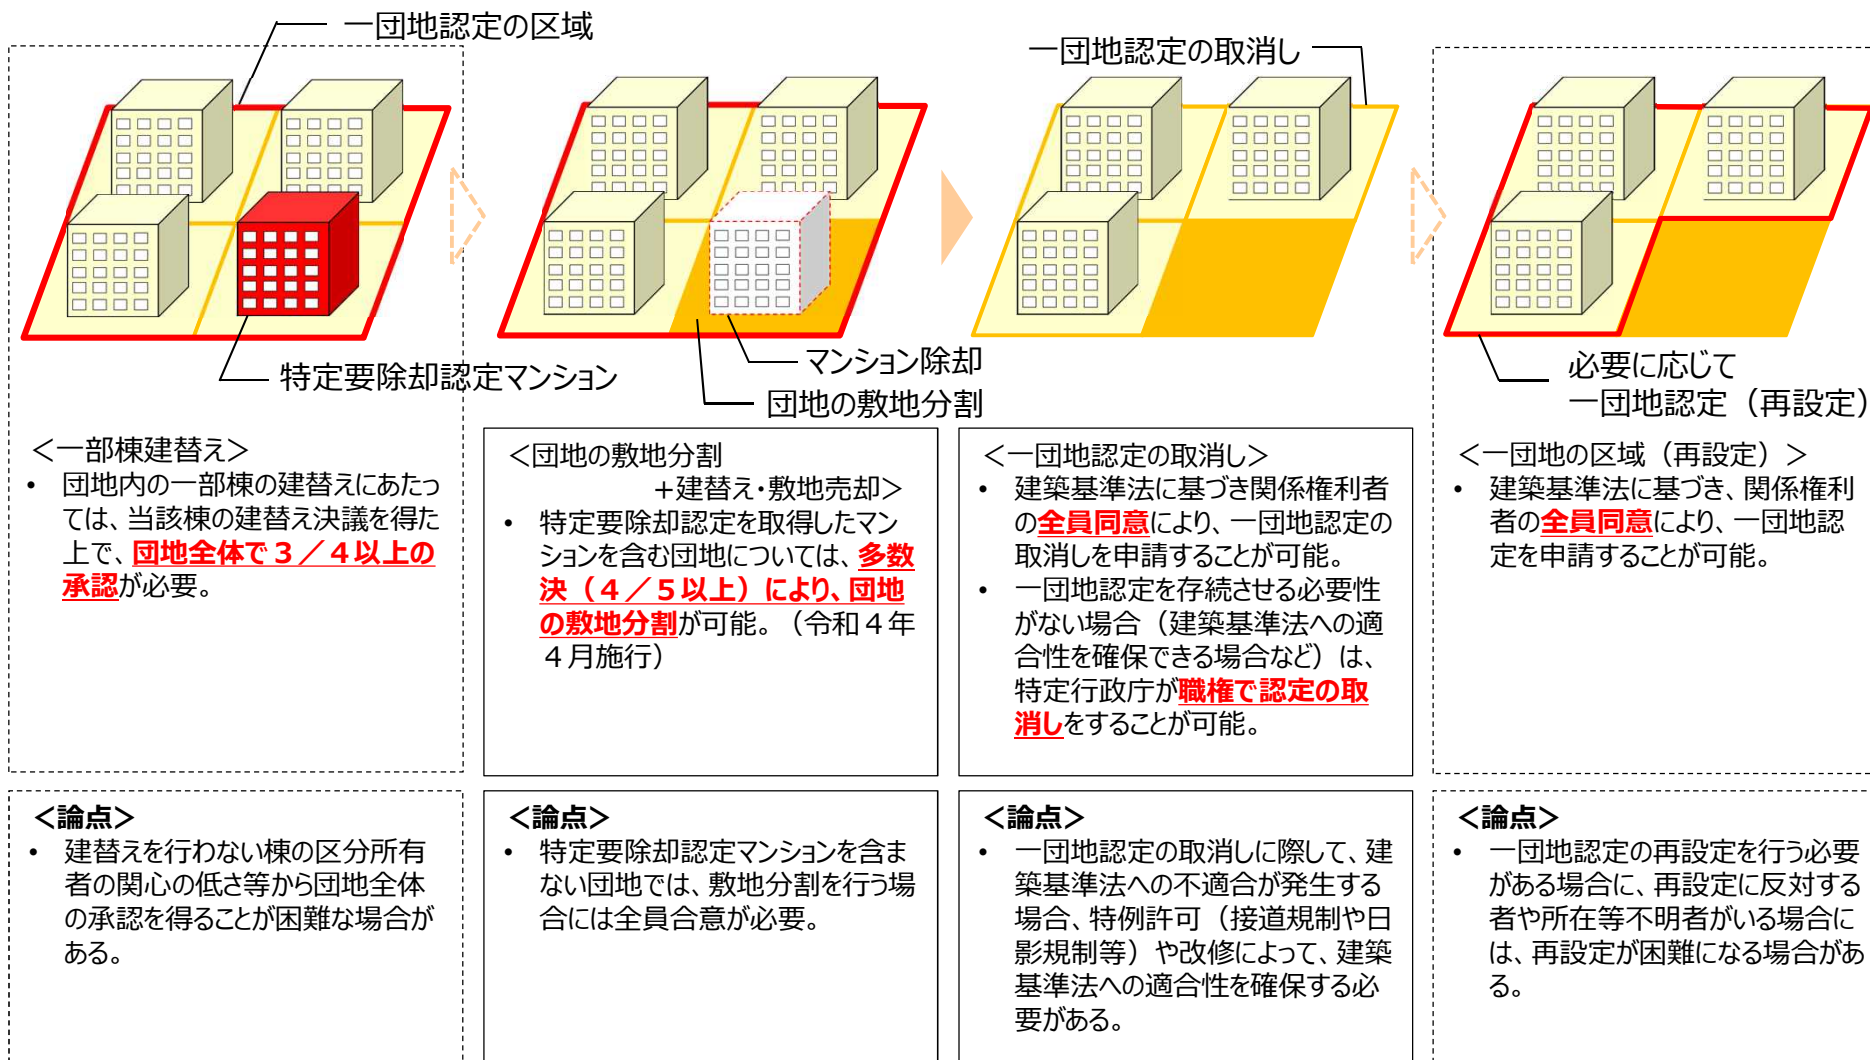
一団地認定の区域

特定要除却認定マンション

マンション除却

団地の敷地分割

一団地認定の取消し

必要に応じて
一団地認定（再設定）

＜一部棟建替え＞
• 団地内の一部棟の建替えにあたっては、当該棟の建替え決議を得た上で、団地全体で３／４以上の承認が必要。

＜団地の敷地分割
＋建替え･敷地売却＞
• 特定要除却認定を取得したマンションを含む団地については、多数決（４／５以上）により、団地の敷地分割が可能。（令和４年４月施行）

＜一団地認定の取消し＞
• 建築基準法に基づき関係権利者の全員同意により、一団地認定の取消しを申請することが可能。
• 一団地認定を存続させる必要性がない場合（建築基準法への適合性を確保できる場合など）は、特定行政庁が職権で認定の取消しをすることが可能。

＜一団地の区域（再設定）＞
• 建築基準法に基づき、関係権利者の全員同意により、一団地認定を申請することが可能。

＜論点＞
• 建替えを行わない棟の区分所有者の関心の低さ等から団地全体の承認を得ることが困難な場合がある。

＜論点＞
• 特定要除却認定マンションを含まない団地では、敷地分割を行う場合には全員合意が必要。

＜論点＞
• 一団地認定の取消しに際して、建築基準法への不適合が発生する場合、特例許可（接道規制や日影規制等）や改修によって、建築基準法への適合性を確保する必要がある。

＜論点＞
• 一団地認定の再設定を行う必要がある場合に、再設定に反対する者や所在等不明者がいる場合には、再設定が困難になる場合がある。